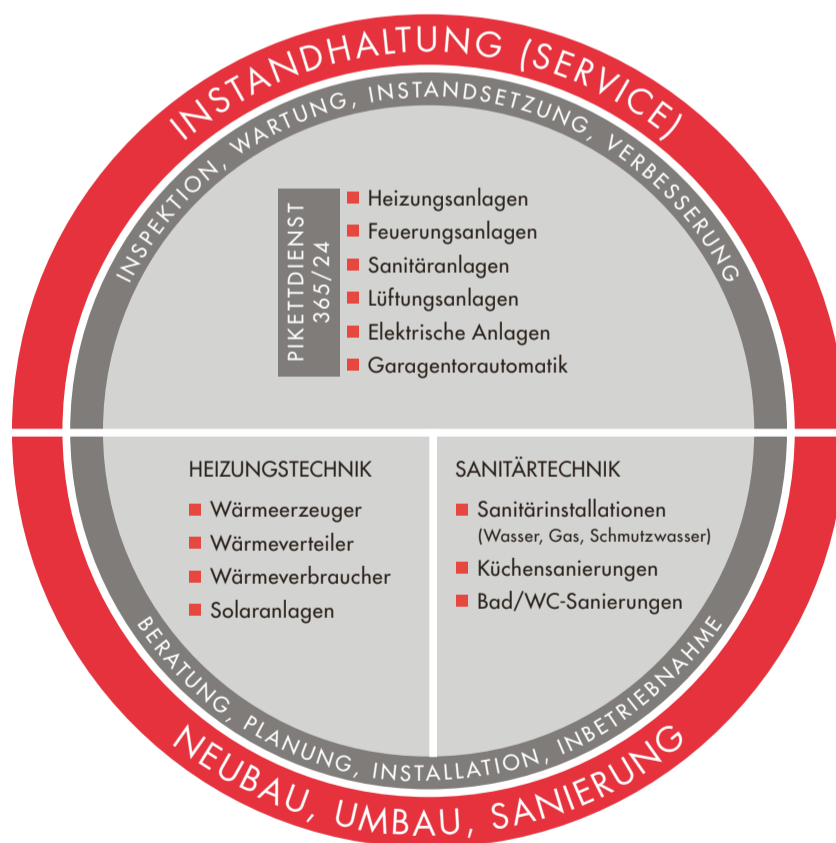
INSTANDHALTUNG (SERVICE)

INSPEKTION, WARTUNG, INSTANDSETZUNG, VERBESSERUNG

PIKETTDIENST 365/24

Heizungsanlagen
Feuerungsanlagen
Sanitäranlagen
Lüftungsanlagen
Elektrische Anlagen
Garagentorautomatik

HEIZUNGSTECHNIK

Wärmeerzeuger
Wärmeverteiler
Wärmeverbraucher
Solaranlagen

SANITÄRTECHNIK

Sanitärinstallationen (Wasser, Gas, Schmutzwasser)
Küchensanierungen
Bad/WC-Sanierungen

BERATUNG, PLANUNG, INSTALLATION, INBETRIEBNAHME

NEUBAU, UMBAU, SANIERUNG